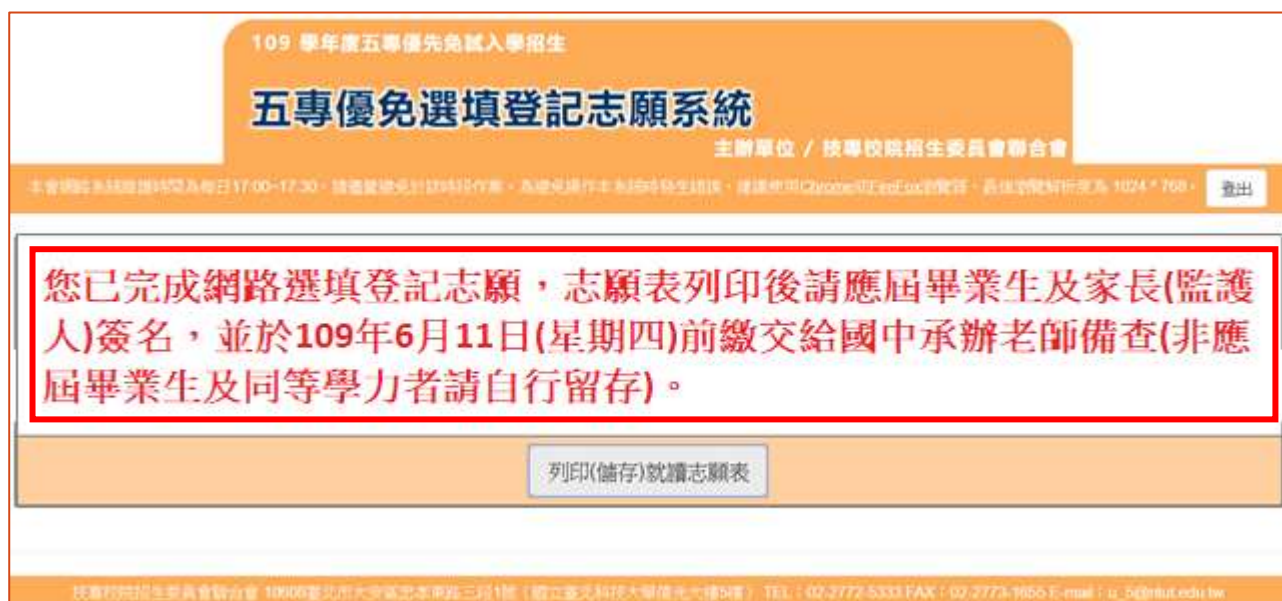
109 學年度五專優先免試入學招生

五專優免選填登記志願系統

主辦單位 / 技專校院招生委員會聯合會

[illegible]17:00~17:30，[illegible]Chrome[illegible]FireFox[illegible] 1024 * 768 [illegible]

登出

您已完成網路選填登記志願，志願表列印後請應屆畢業生及家長(監護人)簽名，並於109年6月11日(星期四)前繳交給國中承辦老師備查(非應屆畢業生及同等學力者請自行留存)。

列印(儲存)就讀志願表

技專校院招生委員會聯合會 10608臺北市大安區忠孝東路三段1號 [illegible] TEL：02-2772-5333 FAX：02-2773-1655 E-mail：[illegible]@ntut.edu.tw